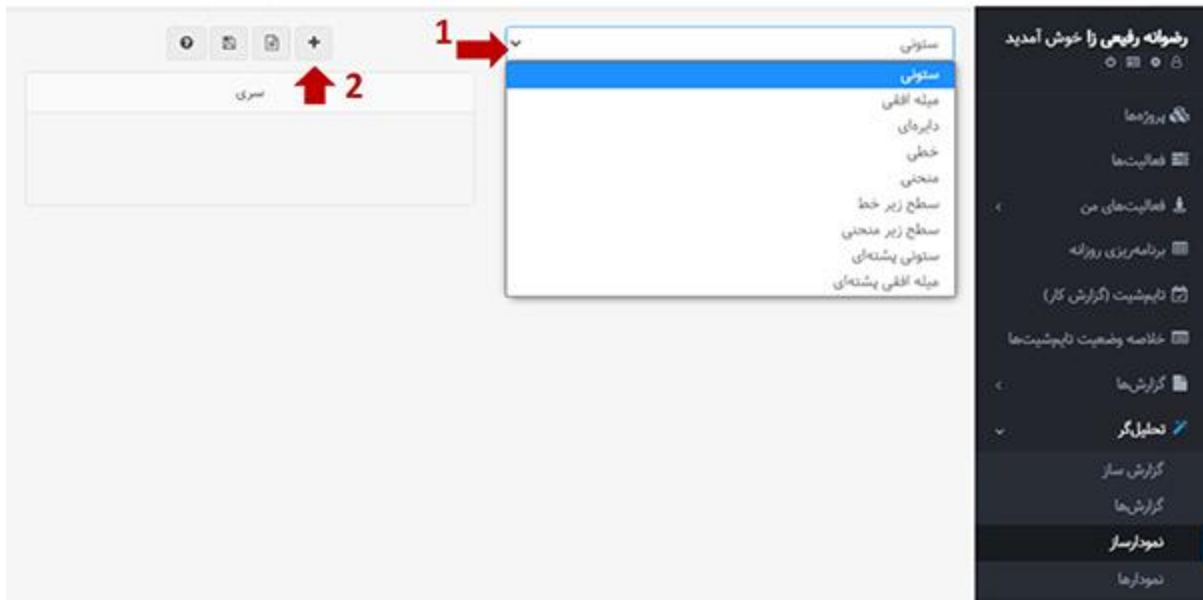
رضوانه رفیعی زا خوش آمدید

پروژه‌ها
فعالیت‌ها
فعالیت‌های من
برنامه‌ریزی روزانه
تایم‌شیت (گزارش کار)
خلاصه وضعیت تایم‌شیت‌ها
گزارش‌ها
تحلیل‌گر
گزارش ساز
گزارش‌ها
نمودارساز
نمودارها

1
ستونی
ستونی
میله افقی
دایره‌ای
خطی
منحنی
سطح زیر خط
سطح زیر منحنی
ستونی پشته‌ای
میله افقی پشته‌ای

2
سری